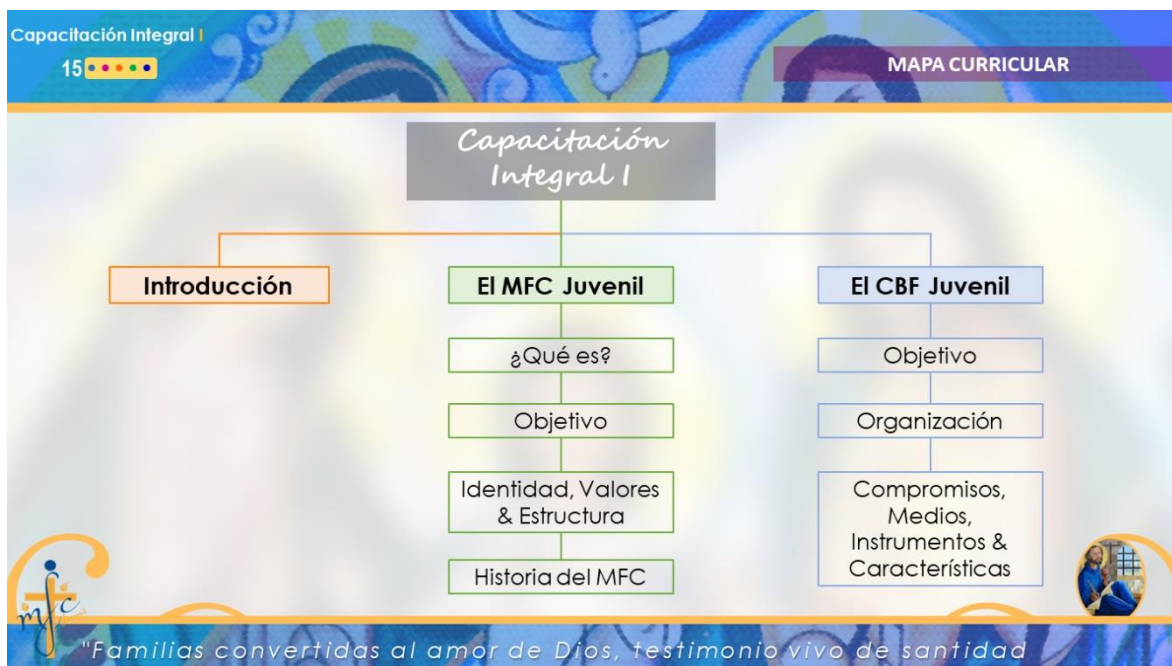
Capacitación Integral I
15

MAPA CURRICULAR

Capacitación Integral I

Introducción

El MFC Juvenil

¿Qué es?

Objetivo

Identidad, Valores & Estructura

Historia del MFC

El CBF Juvenil

Objetivo

Organización

Compromisos, Medios, Instrumentos & Características

mfc

"Familias convertidas al amor de Dios, testimonio vivo de santidad